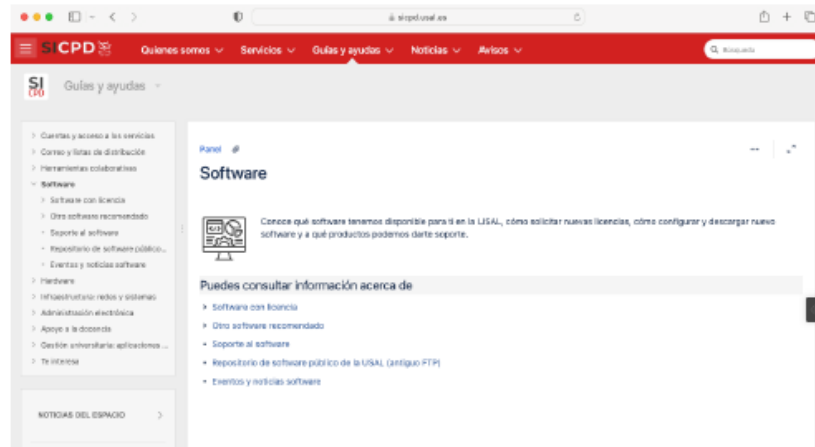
sicpd.usal.es

SICPD

Quienes somos ∨ Servicios ∨ Guías y ayudas ∨ Noticias ∨ Avisos ∨

Búsqueda

SI CPD Guías y ayudas

Cuentas y acceso a los servicios
Correo y listas de distribución
Herramientas colaborativas
Software
Software con licencia
Otro software recomendado
Soporte al software
Repositorio de software público...
Eventos y noticias software
Hardware
Infraestructura: redes y sistemas
Administración electrónica
Apoyo a la docencia
Gestión universitaria: aplicaciones ...
Te interesa

NOTICIAS DEL ESPACIO

Panel

Software

Conoce qué software tenemos disponible para ti en la USAL, cómo solicitar nuevas licencias, cómo configurar y descargar nuevo software y a qué productos podemos darte soporte.

Puedes consultar información acerca de

Software con licencia
Otro software recomendado
Soporte al software
Repositorio de software público de la USAL (antiguo FTP)
Eventos y noticias software